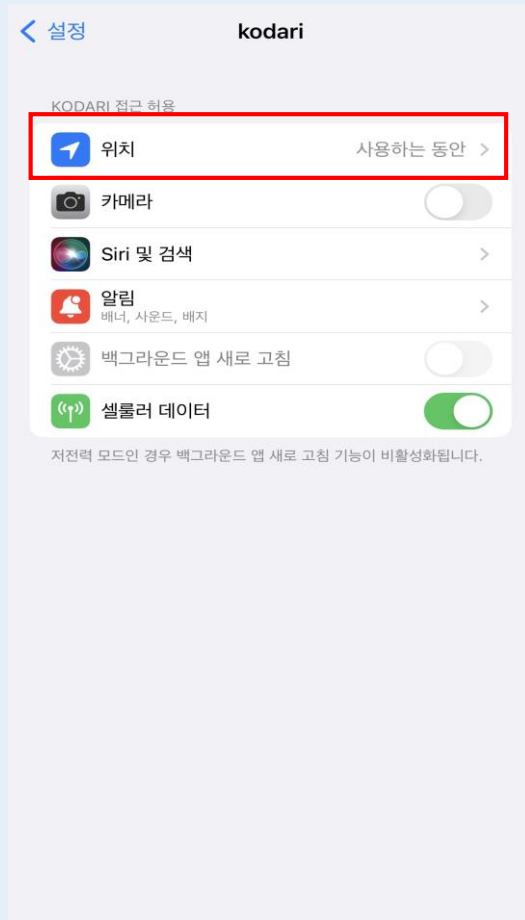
< 설정

kodari

KODARI 접근 허용

위치 사용하는 동안 >

카메라

Siri 및 검색 >

알림
배너, 사운드, 배지 >

백그라운드 앱 새로 고침

셀룰러 데이터

저전력 모드인 경우 백그라운드 앱 새로 고침 기능이 비활성화됩니다.